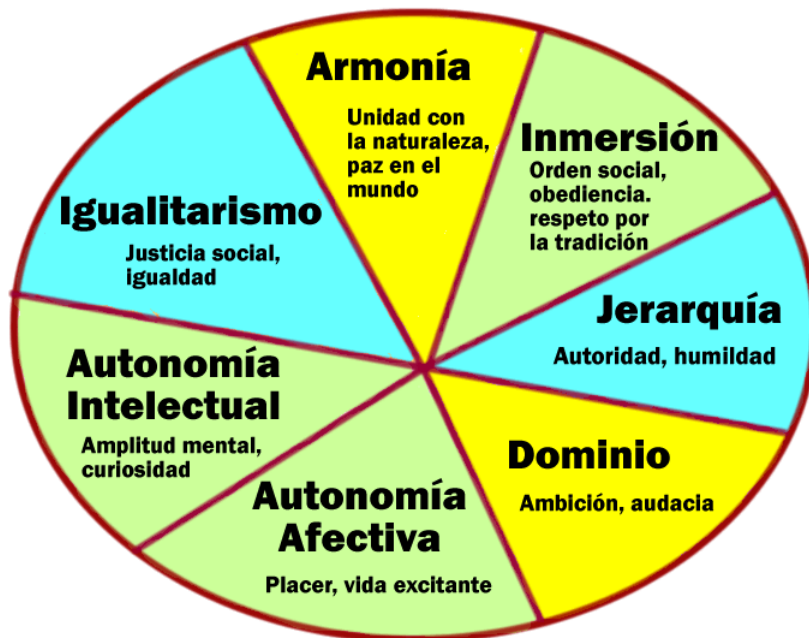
Armonía

Unidad con la naturaleza, paz en el mundo

Inmersión

Orden social, obediencia. respeto por la tradición

Igualitarismo

Justicia social, igualdad

Jerarquía

Autoridad, humildad

Autonomía Intelectual

Amplitud mental, curiosidad

Dominio

Ambición, audacia

Autonomía Afectiva

Placer, vida excitante